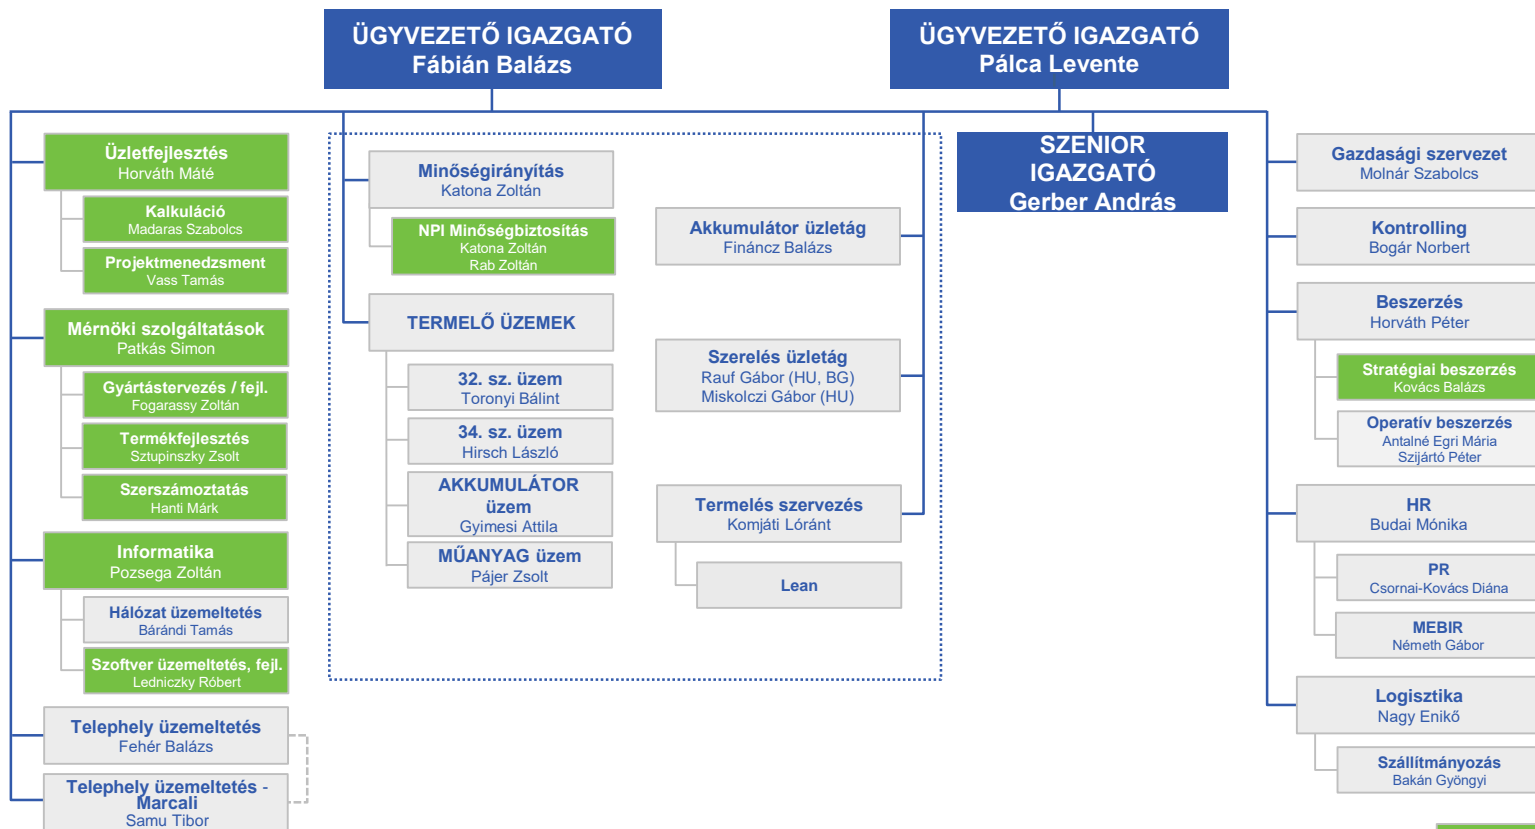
ÜGYVEZETŐ IGAZGATÓ
Fábián Balázs

ÜGYVEZETŐ IGAZGATÓ
Pálca Levente

SZENIOR IGAZGATÓ
Gerber András

Üzletfejlesztés
Horváth Máté

Kalkuláció
Madaras Szabolcs

Projektmenedzsment
Vass Tamás

Mérnöki szolgáltatások
Patkás Simon

Gyártástervezés / fejl.
Fogarassy Zoltán

Termékfejlesztés
Sztupinszky Zsolt

Szerszámoztatás
Hanti Márk

Informatika
Pozsega Zoltán

Hálózat üzemeltetés
Bárándi Tamás

Szoftver üzemeltetés, fejl.
Ledniczky Róbert

Telephely üzemeltetés
Fehér Balázs

Telephely üzemeltetés - Marcali
Samu Tibor

Minőségirányítás
Katona Zoltán

NPI Minőségbiztosítás
Katona Zoltán
Rab Zoltán

TERMELŐ ÜZEMEK

32. sz. üzem
Toronyi Bálint

34. sz. üzem
Hirsch László

AKKUMULÁTOR üzem
Gyimesi Attila

MŰANYAG üzem
Pájer Zsolt

Akkumulátor üzletág
Fináncz Balázs

Szerelés üzletág
Rauf Gábor (HU, BG)
Miskolczi Gábor (HU)

Termelés szervezés
Komjáti Lóránt

Lean

Gazdasági szervezet
Molnár Szabolcs

Kontrolling
Bogár Norbert

Beszerzés
Horváth Péter

Stratégiai beszerzés
Kovács Balázs

Operatív beszerzés
Antalné Egri Mária
Szijártó Péter

HR
Budai Mónika

PR
Csornai-Kovács Diána

MEBIR
Németh Gábor

Logisztika
Nagy Enikő

Szállítmányozás
Bakán Gyöngyi